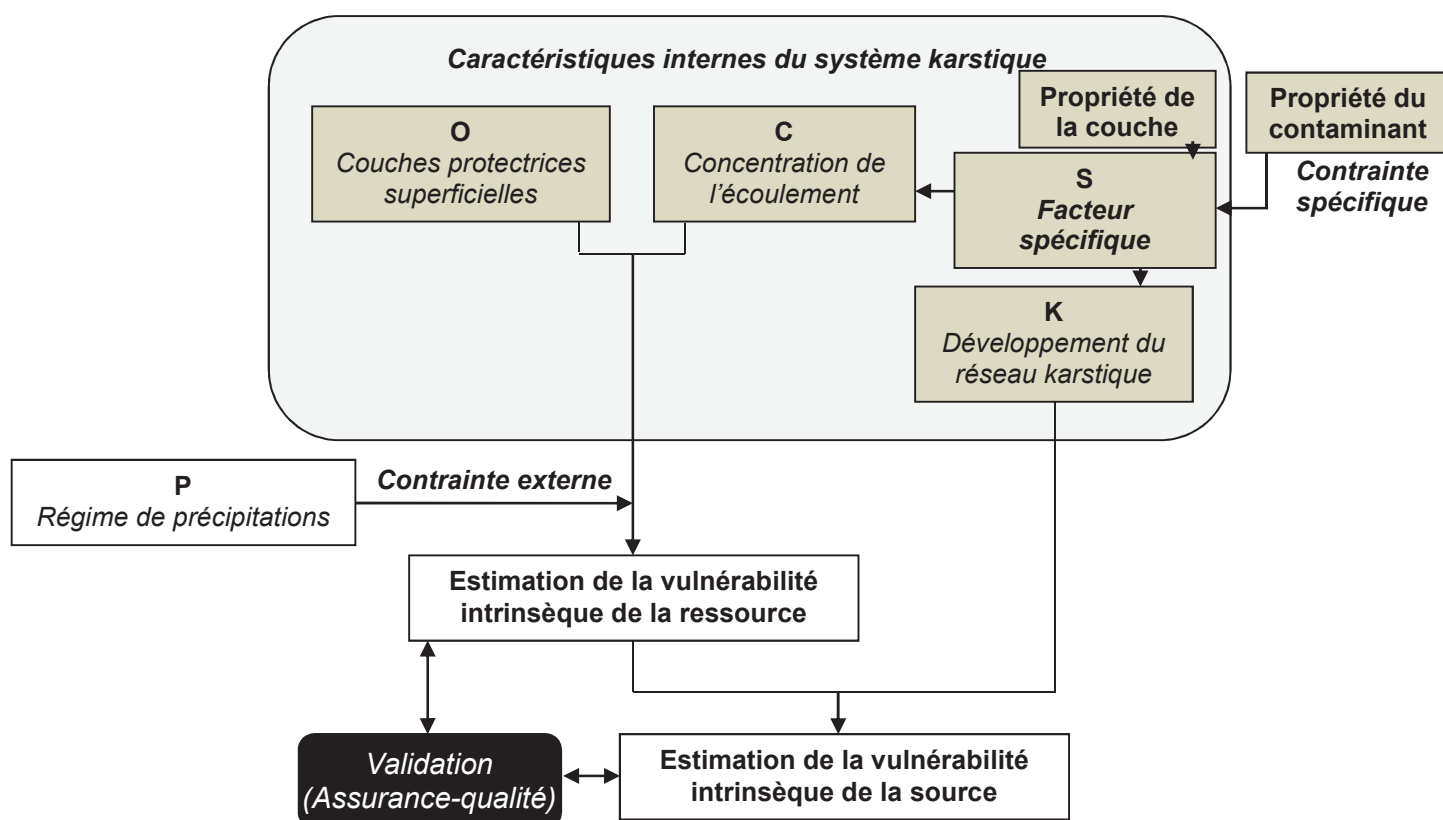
Caractéristiques internes du système karstique

O
Couches protectrices superficielles

C
Concentration de l'écoulement

Propriété de la couche

Propriété du contaminant

S
Facteur spécifique

Contrainte spécifique

K
Développement du réseau karstique

P
Régime de précipitations

Contrainte externe

Estimation de la vulnérabilité intrinsèque de la ressource

Validation
(Assurance-qualité)

Estimation de la vulnérabilité intrinsèque de la source